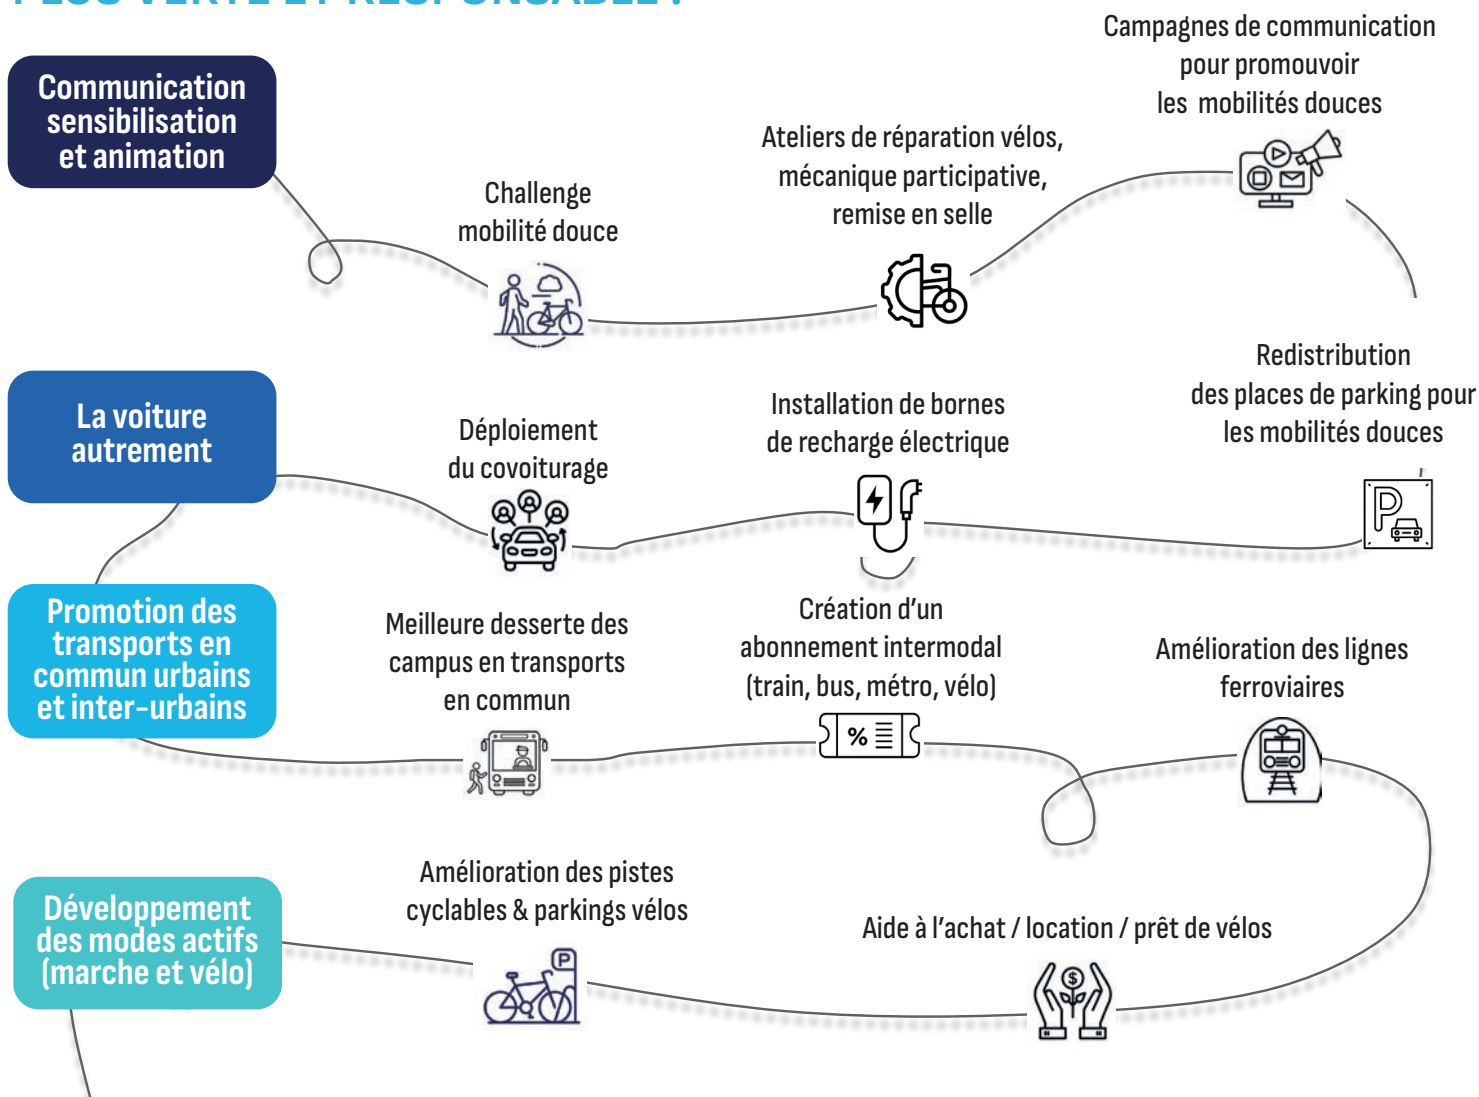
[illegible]

Communication sensibilisation et animation

Challenge mobilité douce

Ateliers de réparation vélos, mécanique participative, remise en selle

Campagnes de communication pour promouvoir les mobilités douces

La voiture autrement

Déploiement du covoiturage

Installation de bornes de recharge électrique

Redistribution des places de parking pour les mobilités douces

Promotion des transports en commun urbains et inter-urbains

Meilleure desserte des campus en transports en commun

Création d'un abonnement intermodal (train, bus, métro, vélo)

Amélioration des lignes ferroviaires

Développement des modes actifs (marche et vélo)

Amélioration des pistes cyclables & parkings vélos

Aide à l'achat / location / prêt de vélos